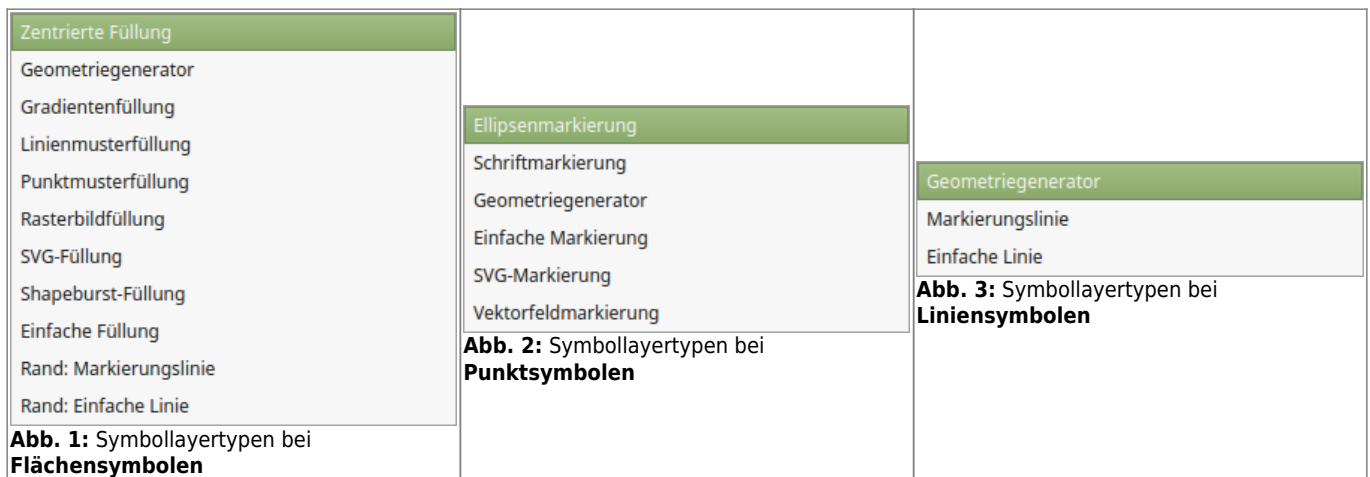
Zentrierte Füllung
Geometriegenerator
Gradientenfüllung
Linienmusterfüllung
Punktmusterfüllung
Rasterbildfüllung
SVG-Füllung
Shapeburst-Füllung
Einfache Füllung
Rand: Markierungslinie
Rand: Einfache Linie

**Abb. 1:** Symbollayertypen bei **Flächensymbolen**

Ellipsenmarkierung
Schriftmarkierung
Geometriegenerator
Einfache Markierung
SVG-Markierung
Vektorfeldmarkierung

**Abb. 2:** Symbollayertypen bei **Punktsymbolen**

Geometriegenerator
Markierungslinie
Einfache Linie

**Abb. 3:** Symbollayertypen bei **Liniensymbolen**